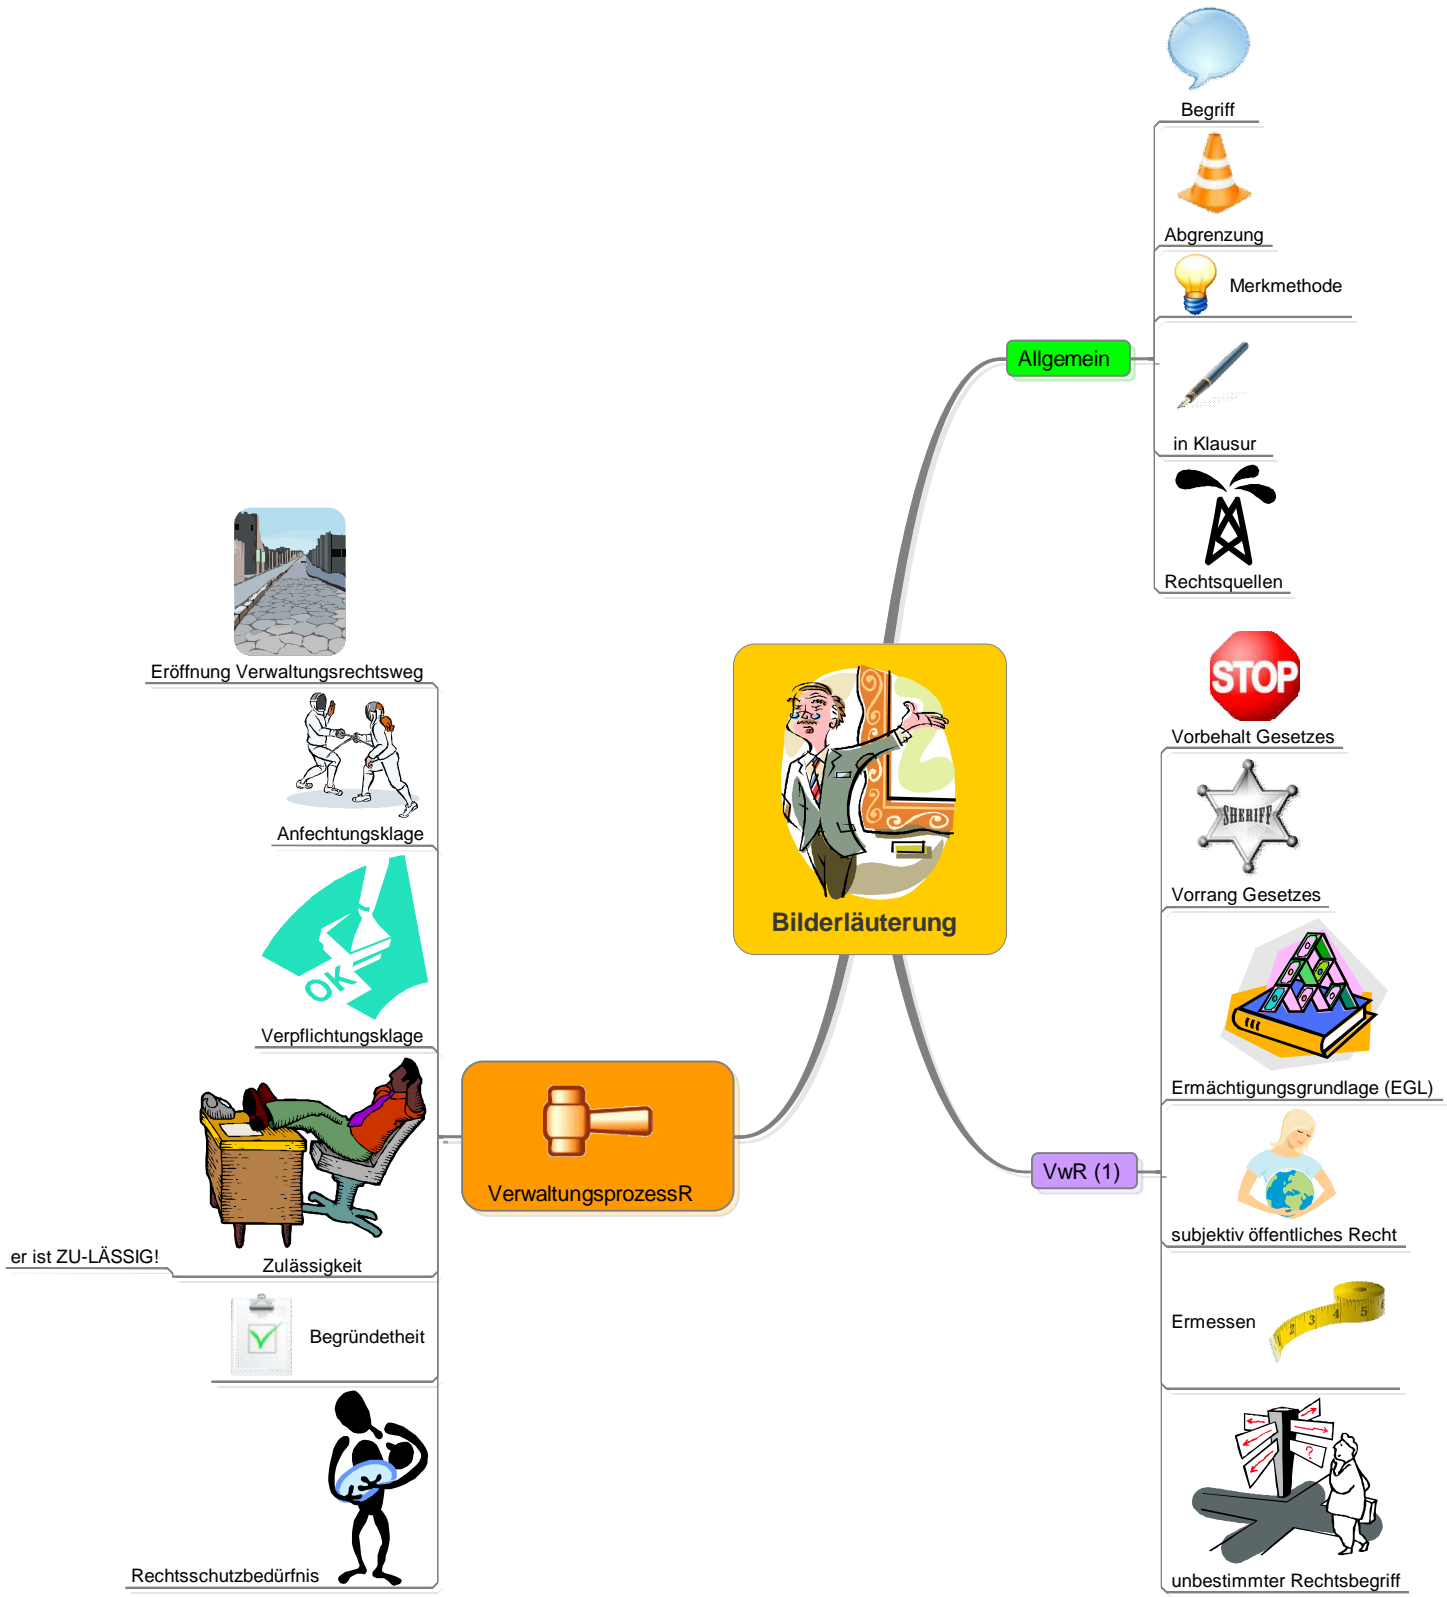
Bilderläuterung

Allgemein

Begriff

Abgrenzung

Merkmethode

in Klausur

Rechtsquellen

VwR (1)

STOP

Vorbehalt Gesetzes

SHERIFF

Vorrang Gesetzes

Ermächtigungsgrundlage (EGL)

subjektiv öffentliches Recht

Ermessen

unbestimmter Rechtsbegriff

VerwaltungsprozessR

Eröffnung Verwaltungsrechtsweg

Anfechtungsklage

OK

Verpflichtungsklage

Zulässigkeit

er ist ZU-LÄSSIG!

Begründetheit

Rechtsschutzbedürfnis